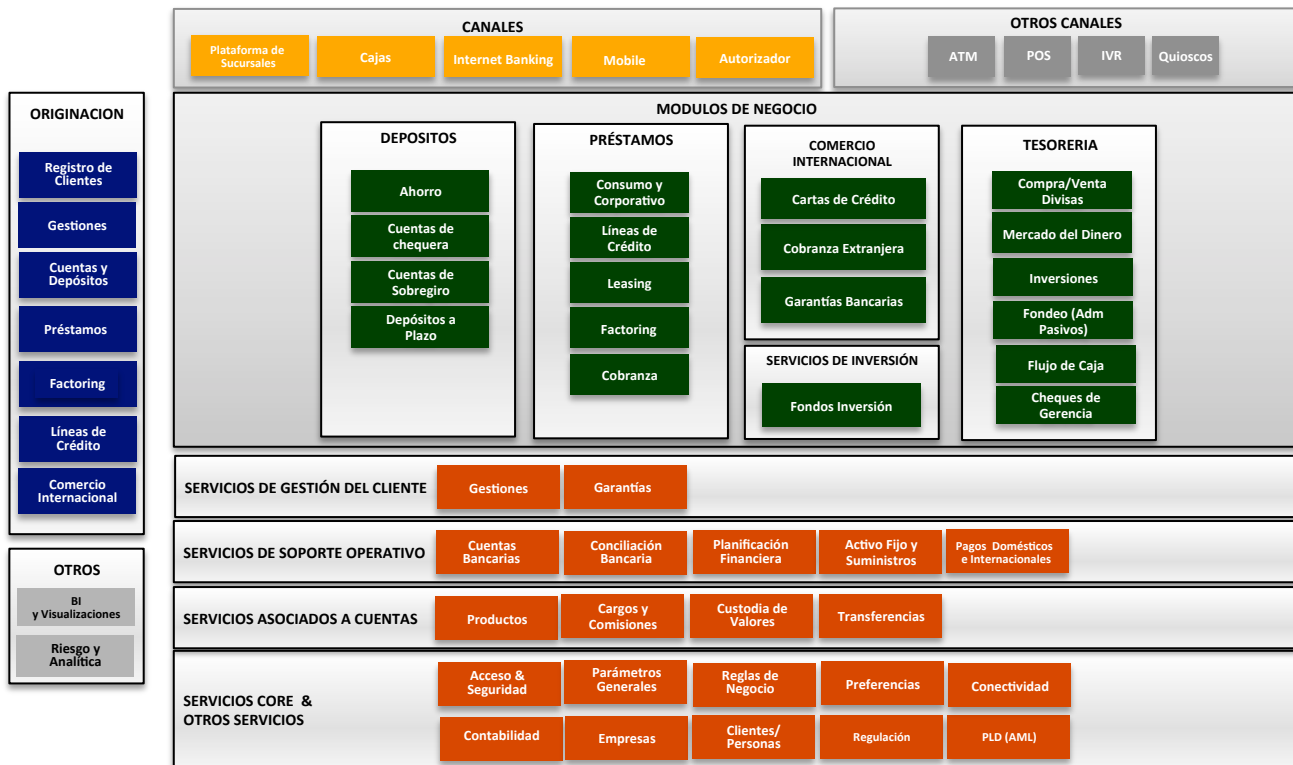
CANALES

Plataforma de Sucursales

Cajas

Internet Banking

Mobile

Autorizador

OTROS CANALES

ATM

POS

IVR

Quioscos

ORIGINACION

Registro de Clientes

Gestiones

Cuentas y Depósitos

Préstamos

Factoring

Líneas de Crédito

Comercio Internacional

OTROS

BI y Visualizaciones

Riesgo y Analítica

MODULOS DE NEGOCIO

DEPOSITOS

Ahorro

Cuentas de chequera

Cuentas de Sobregiro

Depósitos a Plazo

PRÉSTAMOS

Consumo y Corporativo

Líneas de Crédito

Leasing

Factoring

Cobranza

COMERCIO INTERNACIONAL

Cartas de Crédito

Cobranza Extranjera

Garantías Bancarias

SERVICIOS DE INVERSIÓN

Fondos Inversión

TESORERIA

Compra/Venta Divisas

Mercado del Dinero

Inversiones

Fondeo (Adm Pasivos)

Flujo de Caja

Cheques de Gerencia

SERVICIOS DE GESTIÓN DEL CLIENTE

Gestiones

Garantías

SERVICIOS DE SOPORTE OPERATIVO

Cuentas Bancarias

Conciliación Bancaria

Planificación Financiera

Activo Fijo y Suministros

Pagos Domésticos e Internacionales

SERVICIOS ASOCIADOS A CUENTAS

Productos

Cargos y Comisiones

Custodia de Valores

Transferencias

SERVICIOS CORE & OTROS SERVICIOS

Acceso & Seguridad

Parámetros Generales

Reglas de Negocio

Preferencias

Conectividad

Contabilidad

Empresas

Clientes/ Personas

Regulación

PLD (AML)